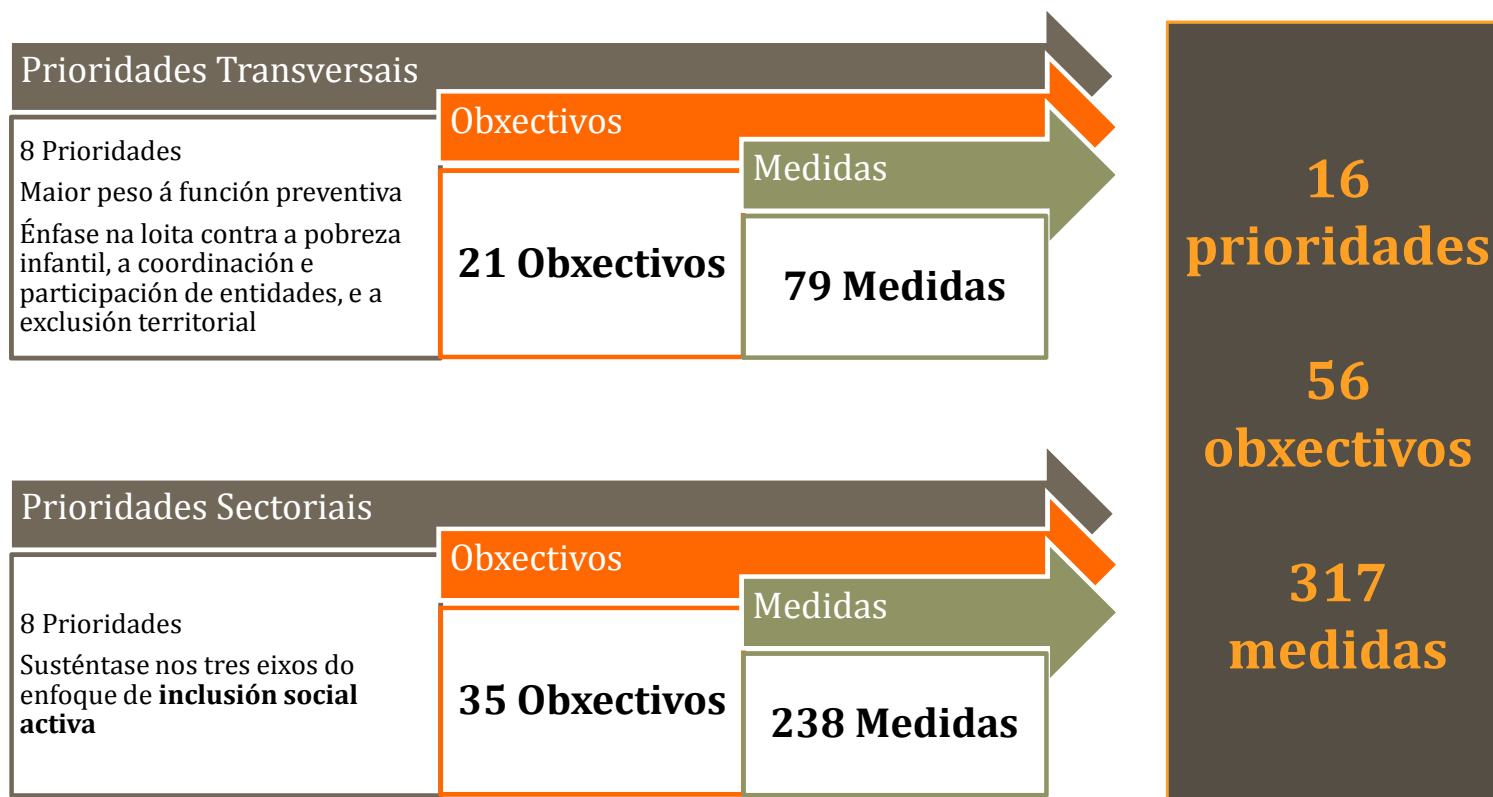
Prioridades Transversais

Obxectivos

Medidas

8 Prioridades

Maior peso á función preventiva

Énfase na loita contra a pobreza infantil, a coordinación e participación de entidades, e a exclusión territorial

21 Obxectivos

79 Medidas

Prioridades Sectoriais

Obxectivos

Medidas

8 Prioridades

Susténtase nos tres eixos do enfoque de **inclusión social activa**

35 Obxectivos

238 Medidas

16 prioridades

56 obxectivos

317 medidas